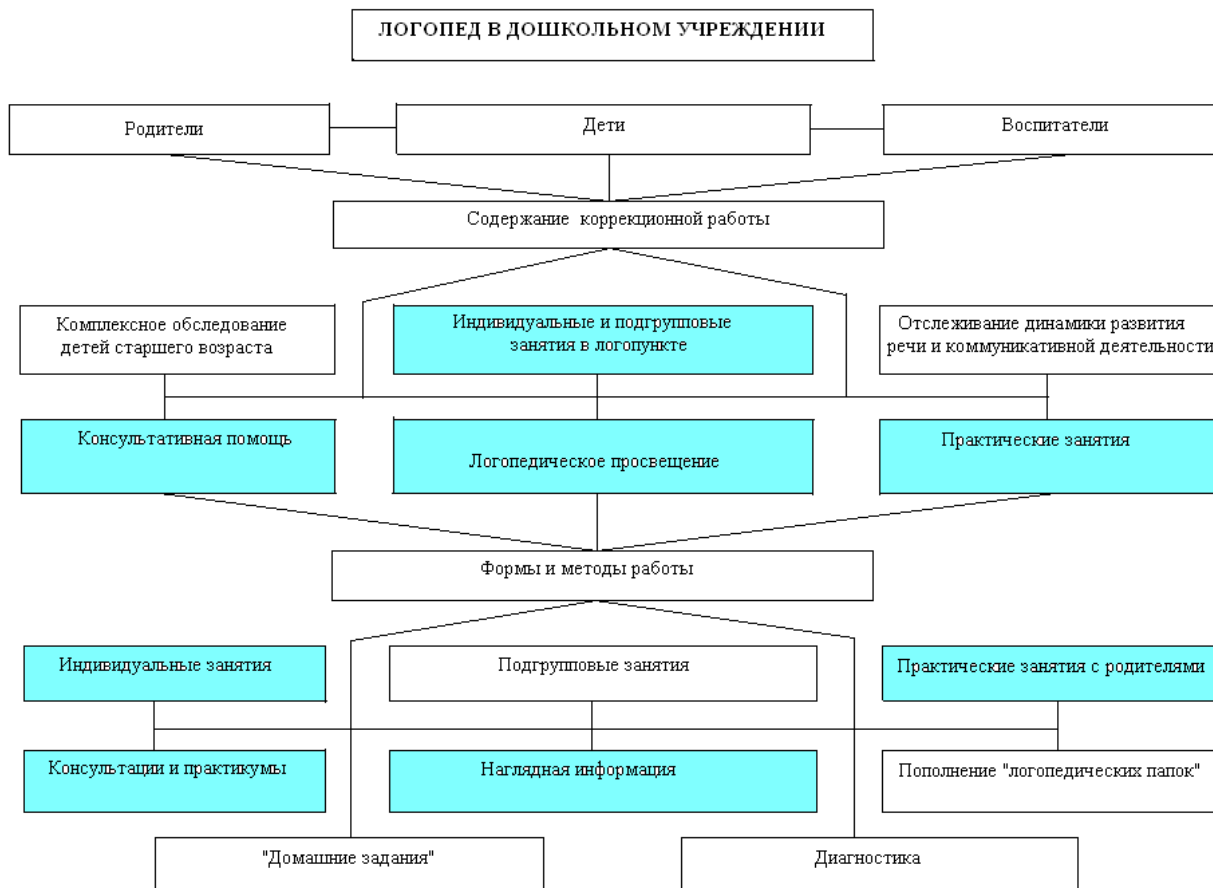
ЛОГОПЕД В ДОШКОЛЬНОМ УЧРЕЖДЕНИИ

Родители

Дети

Воспитатели

Содержание коррекционной работы

Комплексное обследование детей старшего возраста

Индивидуальные и подгрупповые занятия в логопункте

Отслеживание динамики развития речи и коммуникативной деятельности

Консультативная помощь

Логопедическое просвещение

Практические занятия

Формы и методы работы

Индивидуальные занятия

Подгрупповые занятия

Практические занятия с родителями

Консультации и практикумы

Наглядная информация

Пополнение "логопедических папок"

"Домашние задания"

Диагностика